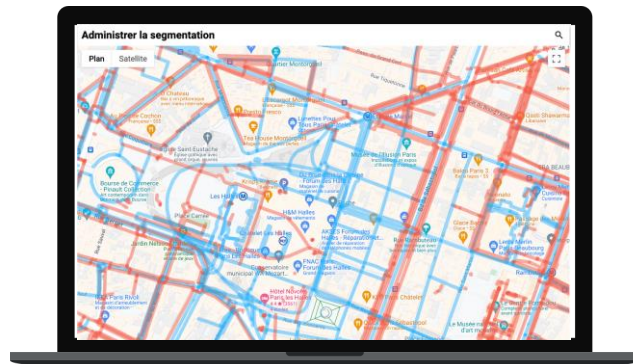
Administrer la segmentation

Plan
Satellite

Chateau
Cochon
Église Saint-Eustache
Tea House Montorgueil
Lunettes Pour Tous Paris
Bourse de Commerce - Pinault Collection
Les Halles
Forum des Halles
H&M Halles
Place Carrée
Jardin Nelson Mandela
Musée de l'Illusion Paris
Conservatoire municipal
FNAC Forum des Halles
Hôtel Novotel Paris les Halles
Ibis Paris Rivoli
Le Musée des arts
Grand Rex
Saint Denis
Rue Saint-Denis
Paris 3
Strasbourg